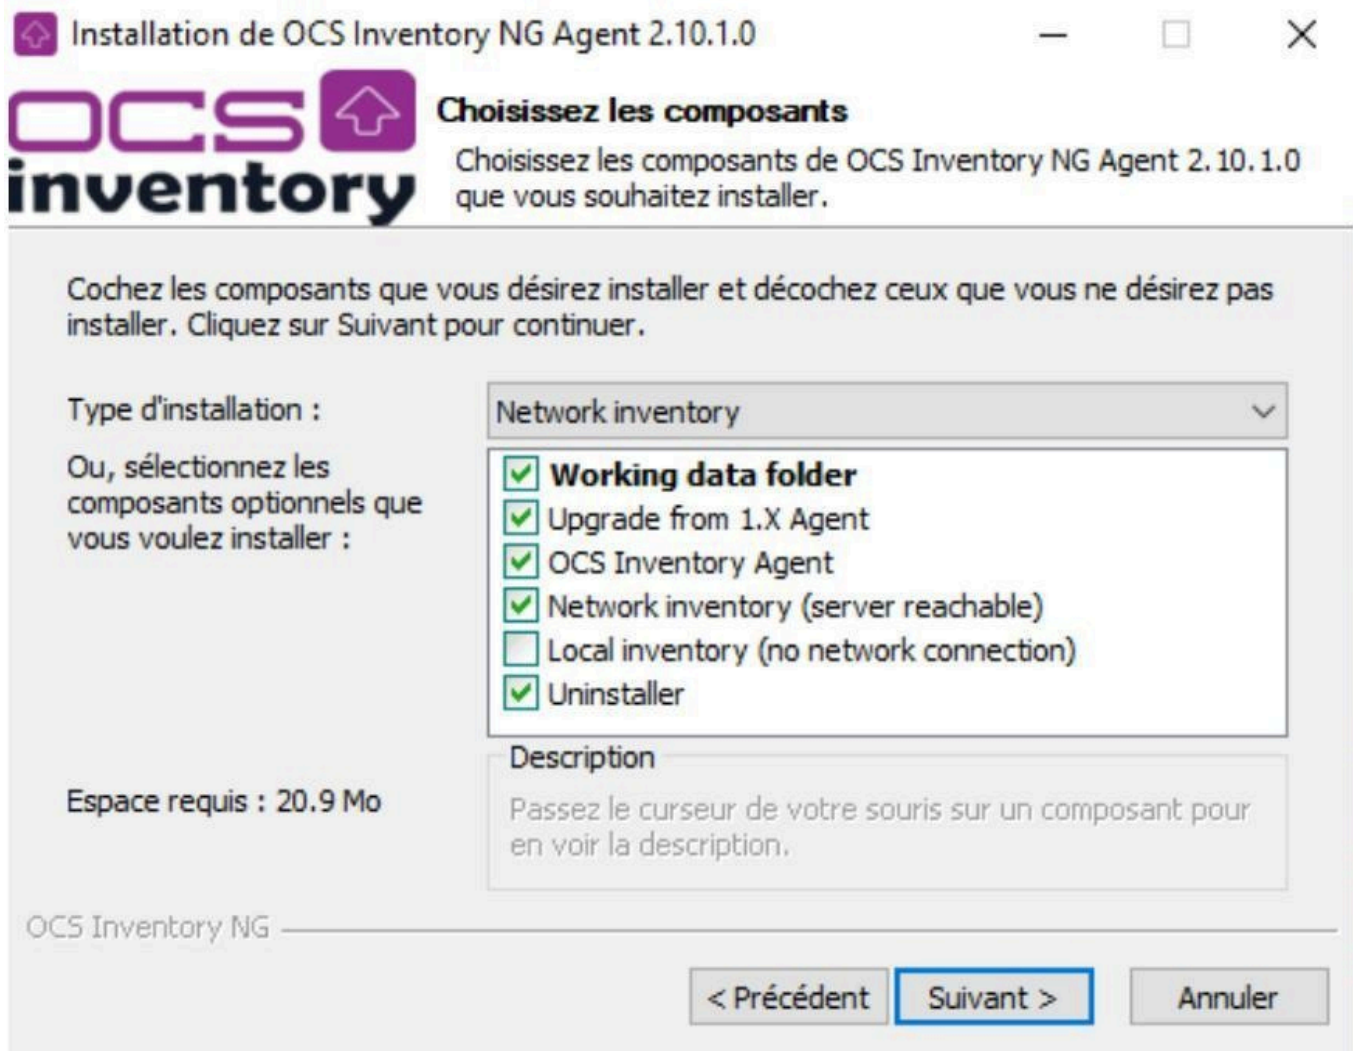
Installation de OCS Inventory NG Agent 2.10.1.0

OCS inventory

Choisissez les composants

Choisissez les composants de OCS Inventory NG Agent 2.10.1.0 que vous souhaitez installer.

Cochez les composants que vous désirez installer et décochez ceux que vous ne désirez pas installer. Cliquez sur Suivant pour continuer.

Type d'installation :

Network inventory

Ou, sélectionnez les composants optionnels que vous voulez installer :

Working data folder
Upgrade from 1.X Agent
OCS Inventory Agent
Network inventory (server reachable)
Local inventory (no network connection)
Uninstaller

Description

Passez le curseur de votre souris sur un composant pour en voir la description.

Espace requis : 20.9 Mo

OCS Inventory NG

< Précédent
Suivant >
Annuler